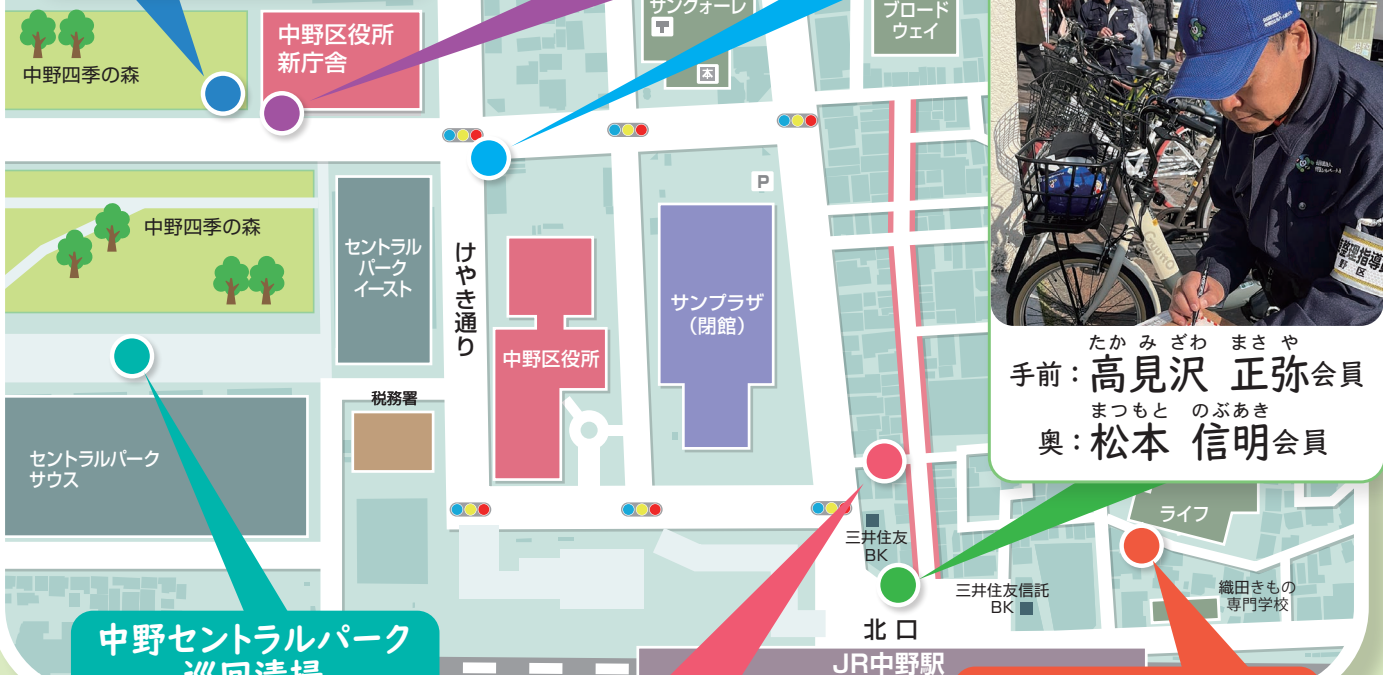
中野四季の森

中野区役所
新庁舎

サンクォーレ

本

ブロード
ウェイ

P

中野四季の森

セントラル
パーク
イースト

けやき通り

中野区役所

サンプラザ
（閉館）

税務署

セントラルパーク
サウス

三井住友
BK

三井住友信託
BK

北口

JR中野駅

ライフ

織田きもの
専門学校

中野セントラルパーク
巡回清掃

手前：高見沢　正弥会員
たかみざわ　まさや

奥：松本　信明会員
まつもと　のぶあき